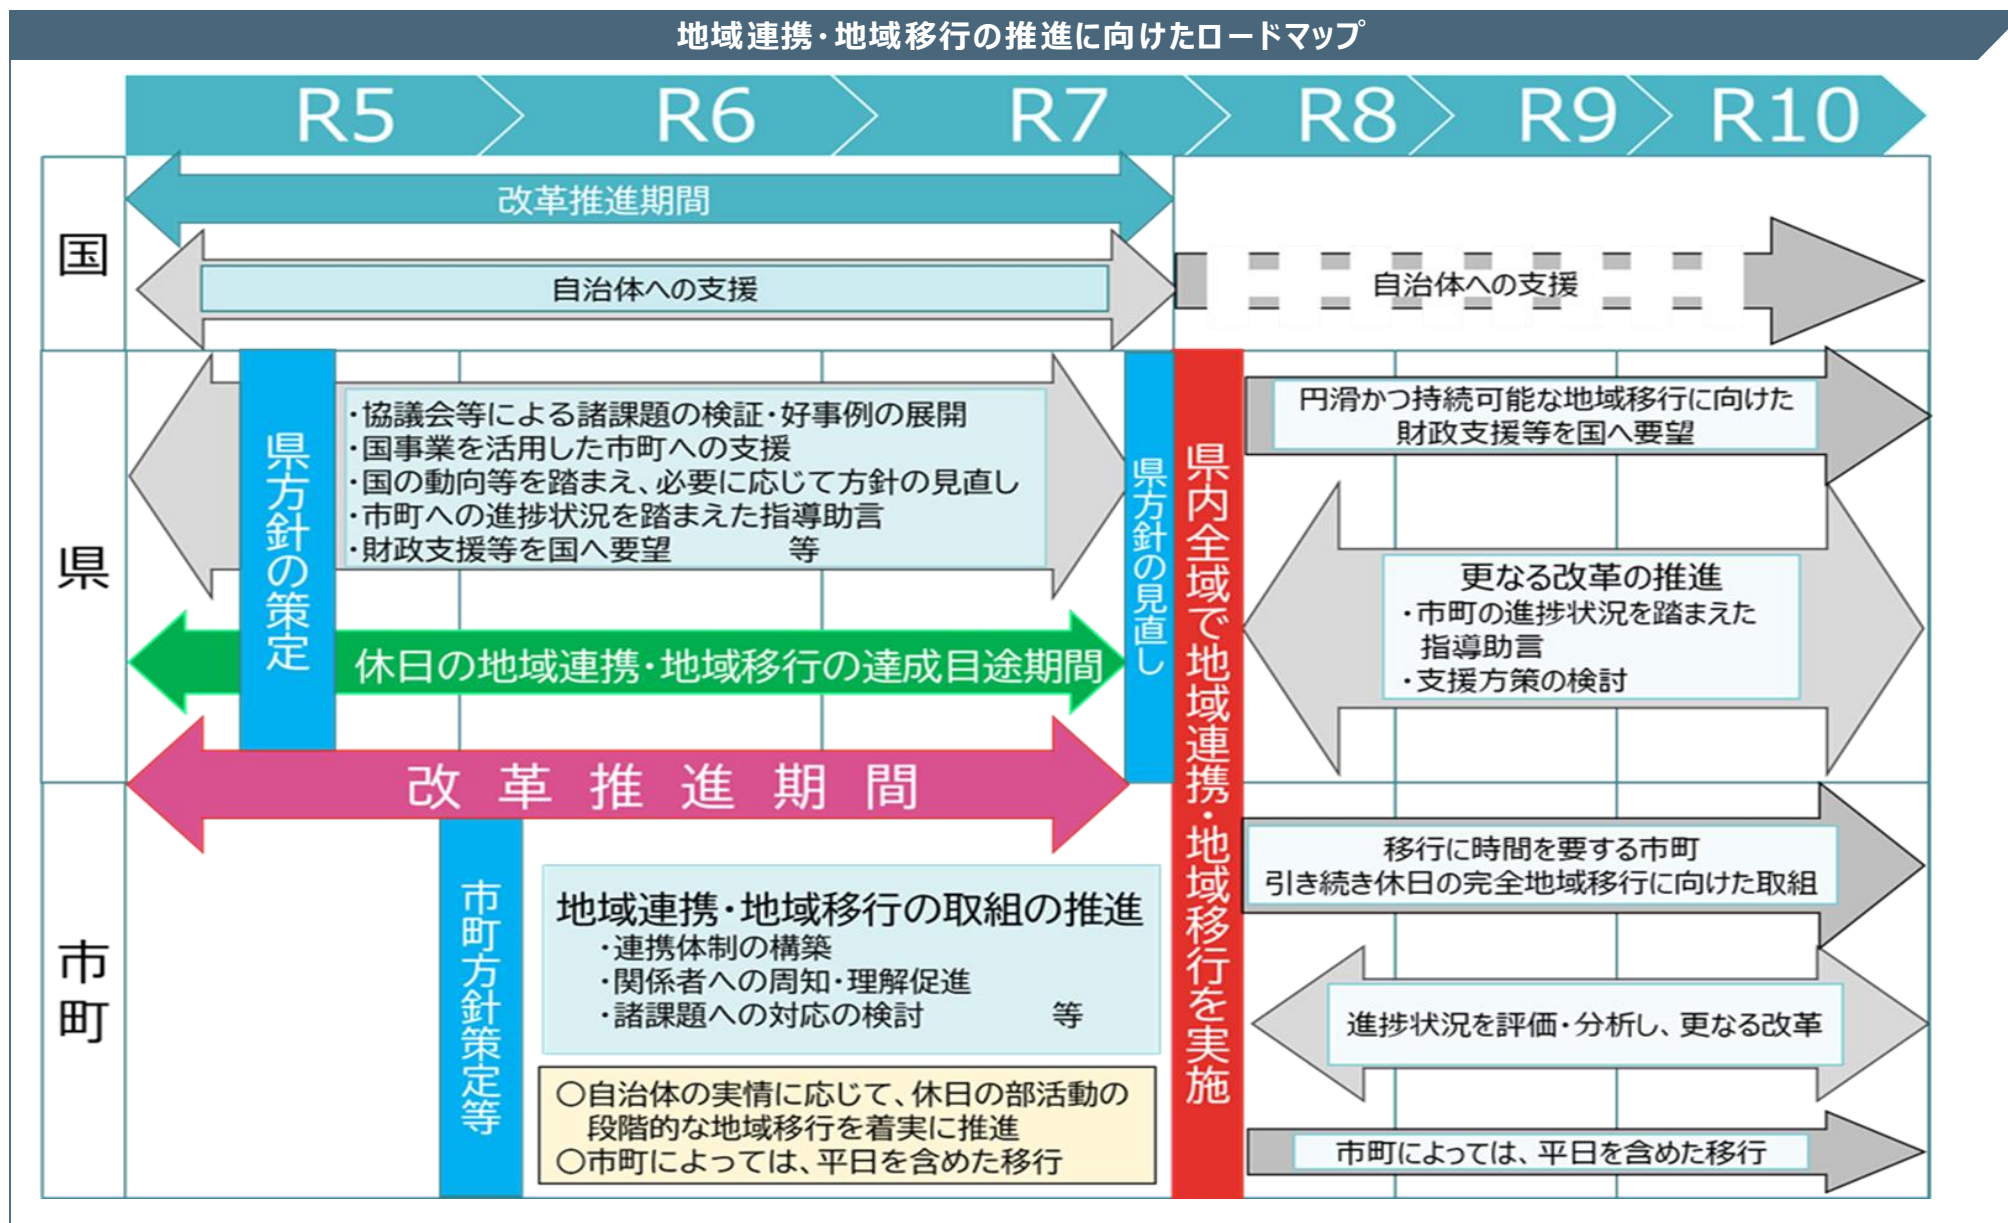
地域連携・地域移行の推進に向けたロードマップ

R5 R6 R7 R8 R9 R10

国

改革推進期間

自治体への支援

自治体への支援

県

県方針の策定

・協議会等による諸課題の検証・好事例の展開
・国事業を活用した市町への支援
・国の動向等を踏まえ、必要に応じて方針の見直し
・市町への進捗状況を踏まえた指導助言
・財政支援等を国へ要望　　　　等

県方針の見直し

休日の地域連携・地域移行の達成目途期間

県内全域で地域連携・地域移行を実施

円滑かつ持続可能な地域移行に向けた財政支援等を国へ要望

更なる改革の推進
・市町の進捗状況を踏まえた指導助言
・支援方策の検討

改 革 推 進 期 間

市町

市町方針策定等

地域連携・地域移行の取組の推進
・連携体制の構築
・関係者への周知・理解促進
・諸課題への対応の検討　　　　等

○自治体の実情に応じて、休日の部活動の段階的な地域移行を着実に推進
○市町によっては、平日を含めた移行

移行に時間を要する市町
引き続き休日の完全地域移行に向けた取組

進捗状況を評価・分析し、更なる改革

市町によっては、平日を含めた移行